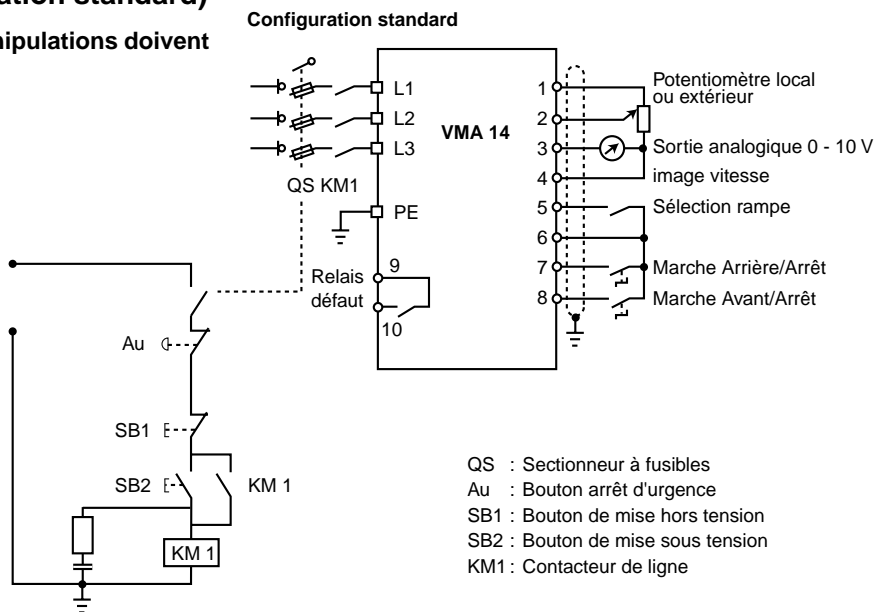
ation standard)

ipulations doivent

Configuration standard

L1
L2
L3
QS KM1
PE
VMA 14
Relais défaut
9
10
1
2
3
4
5
6
7
8
Potentiomètre local ou extérieur
Sortie analogique 0 - 10 V image vitesse
Sélection rampe
Marche Arrière/Arrêt
Marche Avant/Arrêt

Au
SB1
SB2
KM 1
KM 1

QS : Sectionneur à fusibles
Au : Bouton arrêt d'urgence
SB1 : Bouton de mise hors tension
SB2 : Bouton de mise sous tension
KM1 : Contacteur de ligne